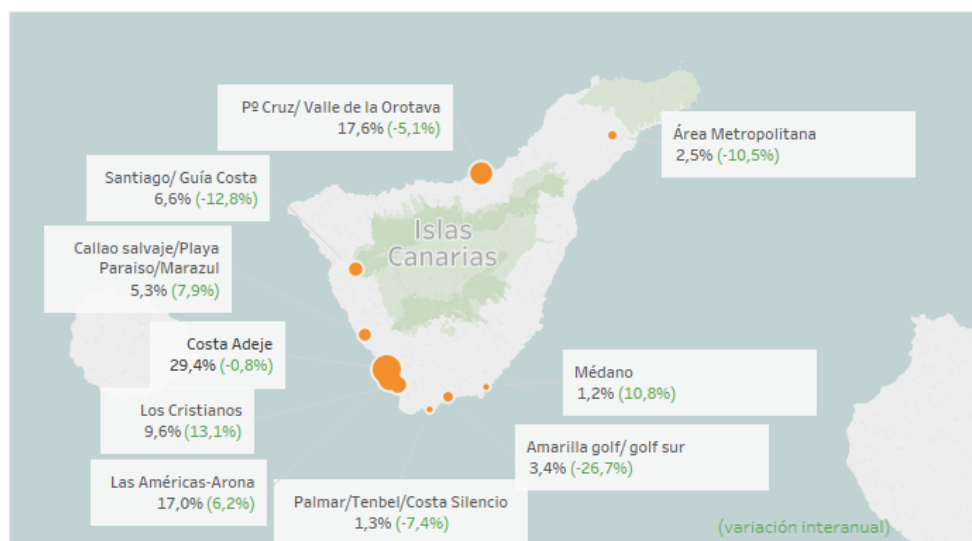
Pº Cruz/ Valle de la Orotava
17,6% (-5,1%)

Área Metropolitana
2,5% (-10,5%)

Santiago/ Guía Costa
6,6% (-12,8%)

Islas Canarias

Callao salvaje/Playa Paraiso/Marazul
5,3% (7,9%)

Costa Adeje
29,4% (-0,8%)

Médano
1,2% (10,8%)

Los Cristianos
9,6% (13,1%)

Amarilla golf/ golf sur
3,4% (-26,7%)

Las Américas-Arona
17,0% (6,2%)

Palmar/Tenbel/Costa Silencio
1,3% (-7,4%)

(variación interanual)